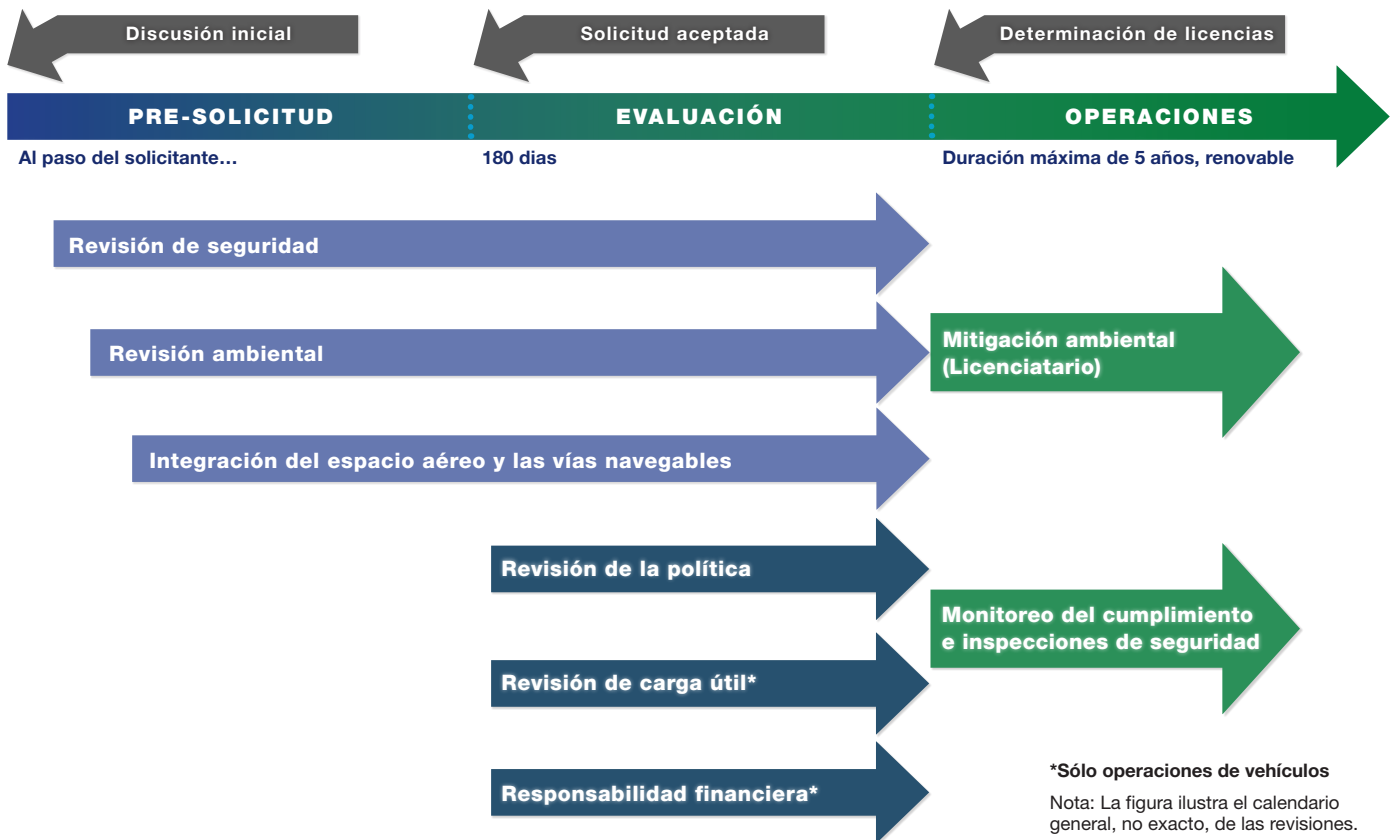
Discusión inicial

Solicitud aceptada

Determinación de licencias

PRE-SOLICITUD

EVALUACIÓN

OPERACIONES

Al paso del solicitante…

180 dias

Duración máxima de 5 años, renovable

Revisión de seguridad

Revisión ambiental

Mitigación ambiental (Licenciatario)

Integración del espacio aéreo y las vías navegables

Revisión de la política

Monitoreo del cumplimiento e inspecciones de seguridad

Revisión de carga útil*

Responsabilidad financiera*

*Sólo operaciones de vehículos

Nota: La figura ilustra el calendario general, no exacto, de las revisiones.